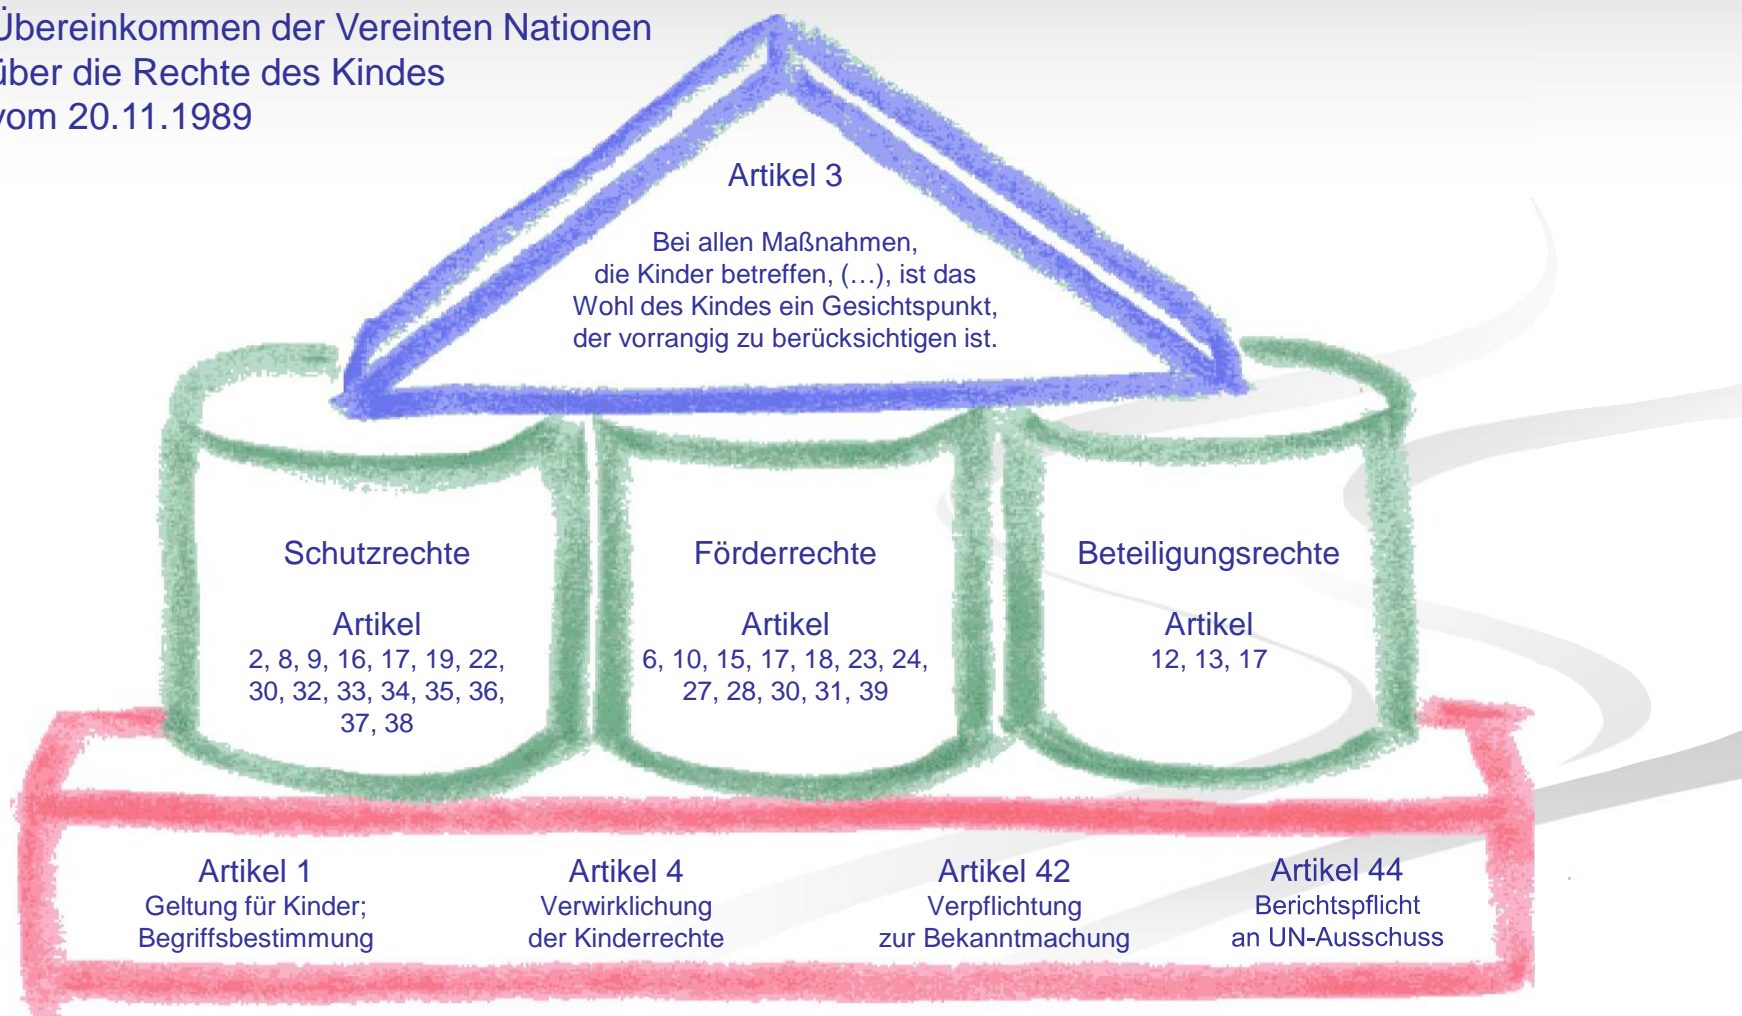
Übereinkommen der Vereinten Nationen
über die Rechte des Kindes
vom 20.11.1989

Artikel 3

Bei allen Maßnahmen, die Kinder betreffen, (…), ist das Wohl des Kindes ein Gesichtspunkt, der vorrangig zu berücksichtigen ist.

Schutzrechte

Artikel
2, 8, 9, 16, 17, 19, 22, 30, 32, 33, 34, 35, 36, 37, 38

Förderrechte

Artikel
6, 10, 15, 17, 18, 23, 24, 27, 28, 30, 31, 39

Beteiligungsrechte

Artikel
12, 13, 17

Artikel 1
Geltung für Kinder; Begriffsbestimmung

Artikel 4
Verwirklichung der Kinderrechte

Artikel 42
Verpflichtung zur Bekanntmachung

Artikel 44
Berichtspflicht an UN-Ausschuss